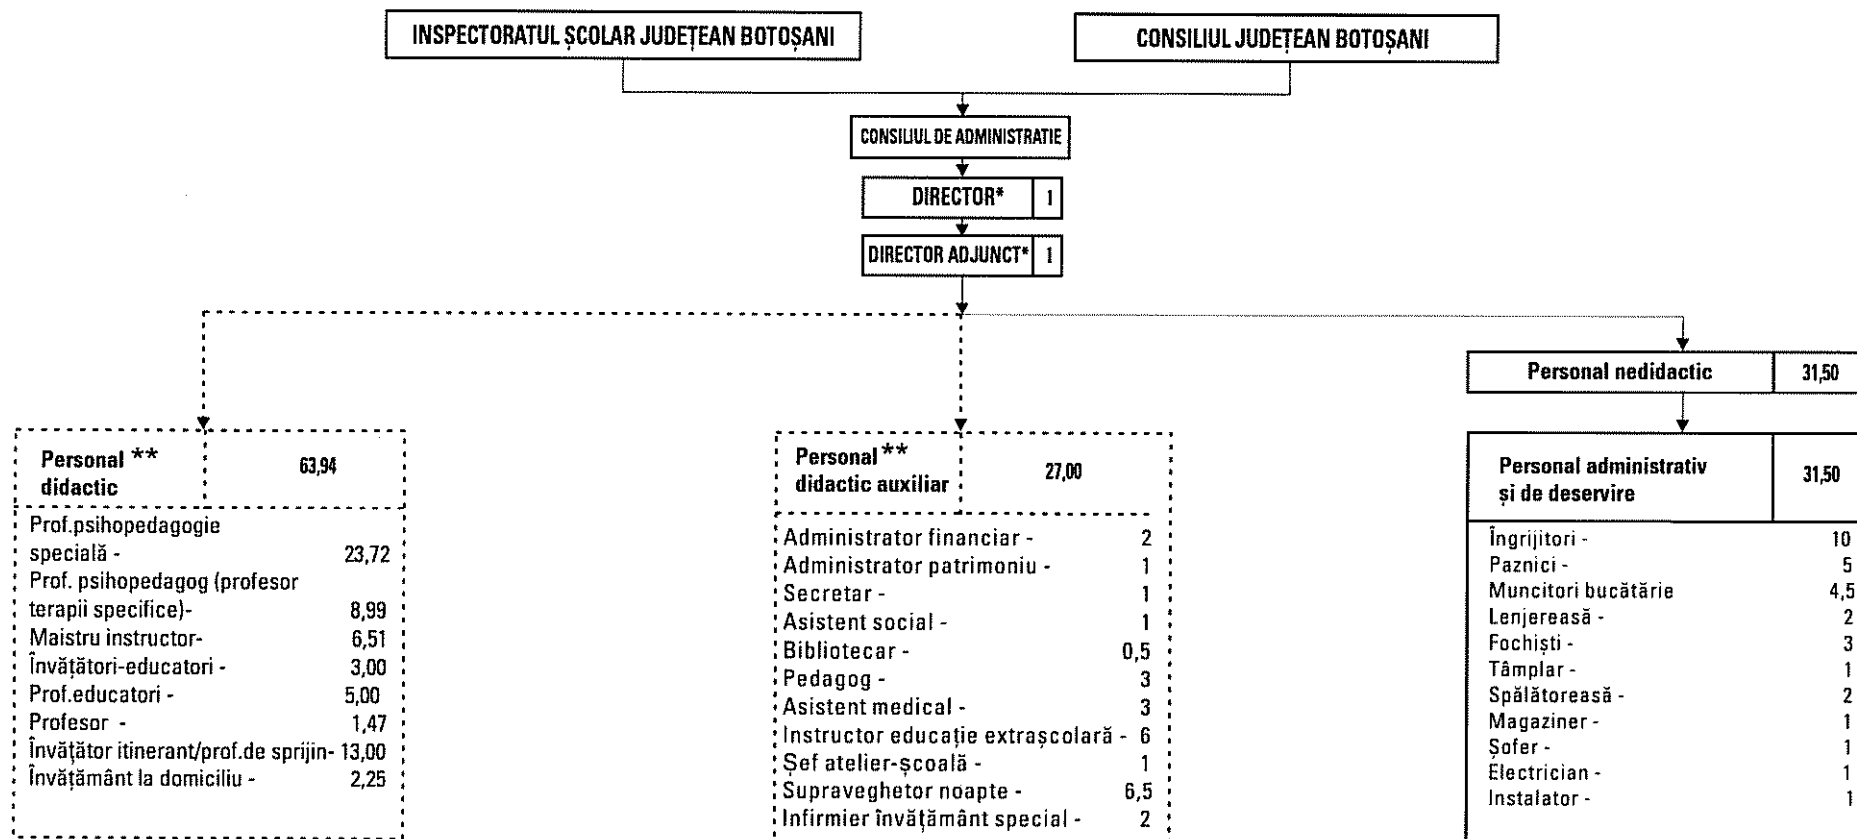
INSPECTORATUL ŞCOLAR JUDEŢEAN BOTOŞANI

CONSILIUL JUDEŢEAN BOTOŞANI

CONSILIUL DE ADMINISTRATIE

DIRECTOR* 1

DIRECTOR ADJUNCT* 1

Personal nedidactic 31,50

Personal ** didactic 63,94

Prof.psihopedagogie specială - 23,72
Prof. psihopedagog (profesor terapii specifice)- 8,99
Maistru instructor- 6,51
Învăţători-educatori - 3,00
Prof.educatori - 5,00
Profesor - 1,47
Învăţător itinerant/prof.de sprijin- 13,00
Învăţământ la domiciliu - 2,25

Personal ** didactic auxiliar 27,00

Administrator financiar - 2
Administrator patrimoniu - 1
Secretar - 1
Asistent social - 1
Bibliotecar - 0,5
Pedagog - 3
Asistent medical - 3
Instructor educaţie extraşcolară - 6
Şef atelier-şcoală - 1
Supraveghetor noapte - 6,5
Infirmier învăţământ special - 2

Personal administrativ şi de deservire 31,50

Îngrijitori - 10
Paznici - 5
Muncitori bucătărie 4,5
Lenjereasă - 2
Fochişti - 3
Tâmplar - 1
Spălătoreasă - 2
Magaziner - 1
Şofer - 1
Electrician - 1
Instalator - 1